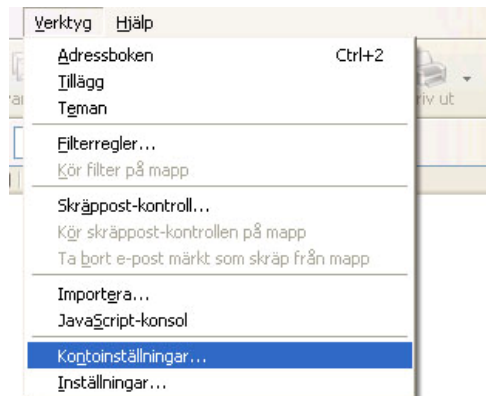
Verktyg Hjälp

Adressboken Ctrl+2
Tillägg
Teman

Filterregler...
Kör filter på mapp

Skräppost-kontroll...
Kör skräppost-kontrollen på mapp
Ta bort e-post märkt som skräp från mapp

Importera...
JavaScript-konsol

Kontoinställningar...
Inställningar...

iv ut